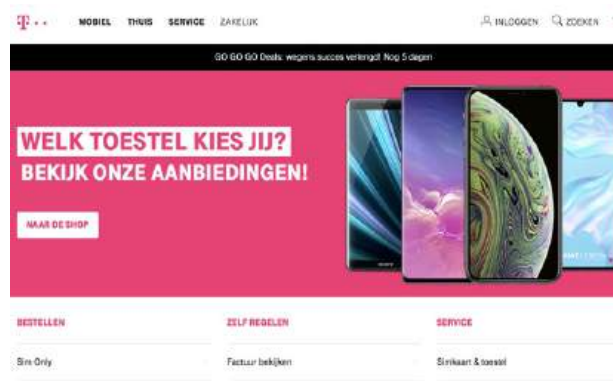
T · ·
MOBIEL THUIS SERVICE ZAKELIJK
INLOGGEN ZOEKEN

GO GO GO Deals: wegens succes verlengd! Nog 5 dagen

WELK TOESTEL KIES JIJ?
BEKIJK ONZE AANBIEDINGEN!

NAAR DE SHOP

BESTELLEN
Sim Only

ZELF REGELEN
Factuur bekijken

SERVICE
Simkaart & toestel